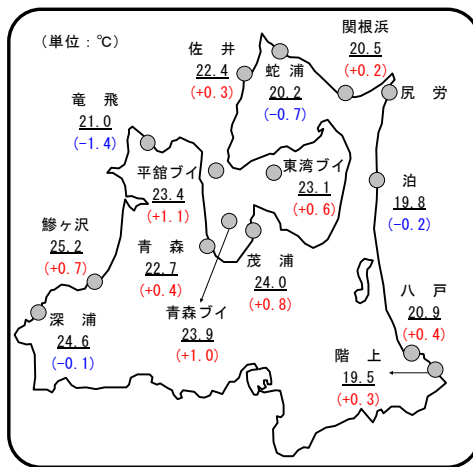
（単位：℃）

関根浜
20.5
(+0.2)

佐　井
22.4
(+0.3)

蛇　浦
20.2
(−0.7)

尻　労

竜　飛
21.0
(−1.4)

平舘ブイ
23.4
(+1.1)

東湾ブイ
23.1
(+0.6)

泊
19.8
(−0.2)

鰺ヶ沢
25.2
(+0.7)

青　森
22.7
(+0.4)

茂　浦
24.0
(+0.8)

八　戸
20.9
(+0.4)

深　浦
24.6
(−0.1)

青森ブイ
23.9
(+1.0)

階　上
19.5
(+0.3)